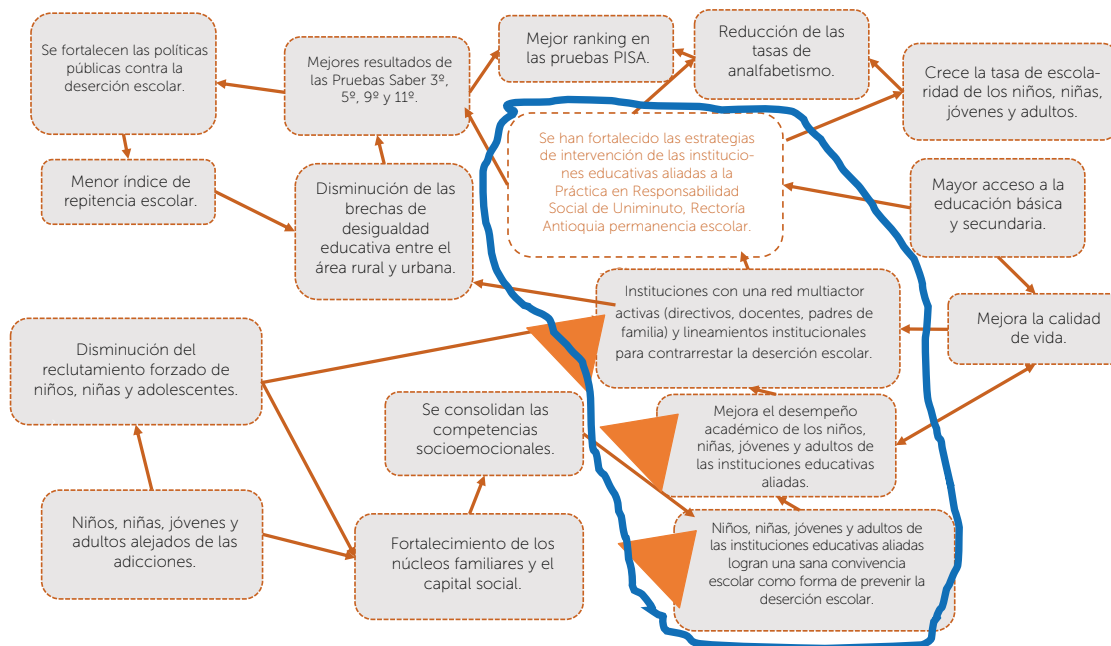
Se fortalecen las políticas públicas contra la deserción escolar.

Mejores resultados de las Pruebas Saber 3º, 5º, 9º y 11º.

Mejor ranking en las pruebas PISA.

Reducción de las tasas de analfabetismo.

Crece la tasa de escolaridad de los niños, niñas, jóvenes y adultos.

Menor índice de repitencia escolar.

Disminución de las brechas de desigualdad educativa entre el área rural y urbana.

Se han fortalecido las estrategias de intervención de las instituciones educativas aliadas a la Práctica en Responsabilidad Social de Uniminuto, Rectoría Antioquia permanencia escolar.

Mayor acceso a la educación básica y secundaria.

Instituciones con una red multiactor activas (directivos, docentes, padres de familia) y lineamientos institucionales para contrarrestar la deserción escolar.

Mejora la calidad de vida.

Disminución del reclutamiento forzado de niños, niñas y adolescentes.

Se consolidan las competencias socioemocionales.

Mejora el desempeño académico de los niños, niñas, jóvenes y adultos de las instituciones educativas aliadas.

Niños, niñas, jóvenes y adultos alejados de las adicciones.

Fortalecimiento de los núcleos familiares y el capital social.

Niños, niñas, jóvenes y adultos de las instituciones educativas aliadas logran una sana convivencia escolar como forma de prevenir la deserción escolar.